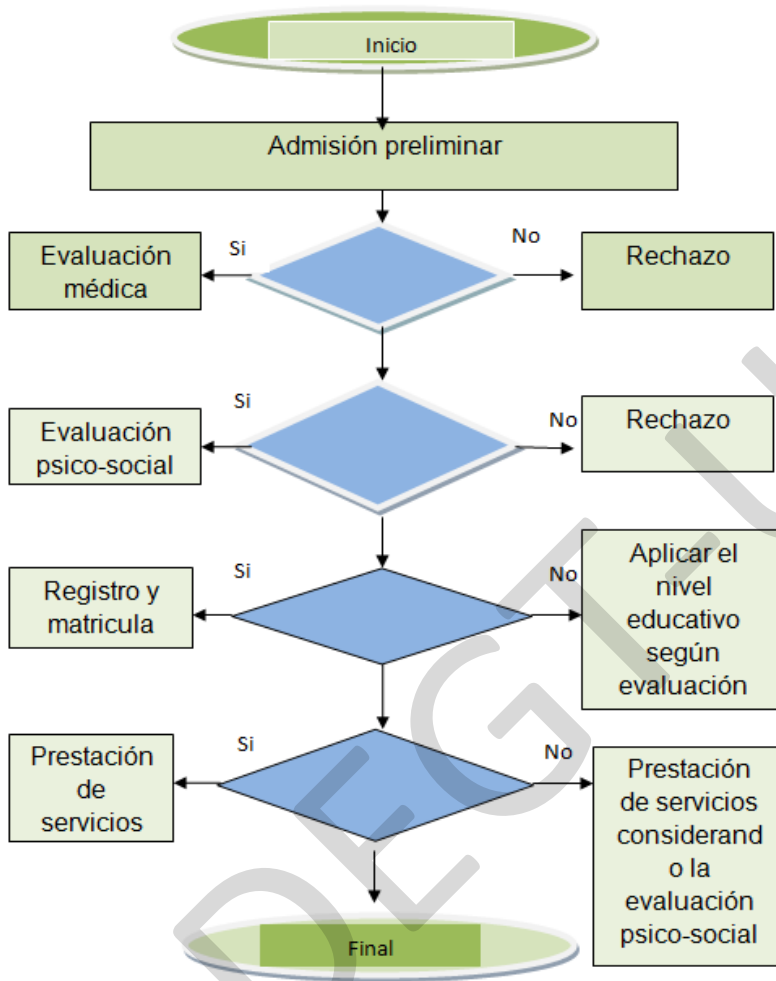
Inicio

Admisión preliminar

Si

No

Evaluación médica

Rechazo

Si

No

Evaluación psico-social

Rechazo

Si

No

Registro y matricula

Aplicar el nivel educativo según evaluación

Si

No

Prestación de servicios

Prestación de servicios considerand o la evaluación psico-social

Final

DEGIL